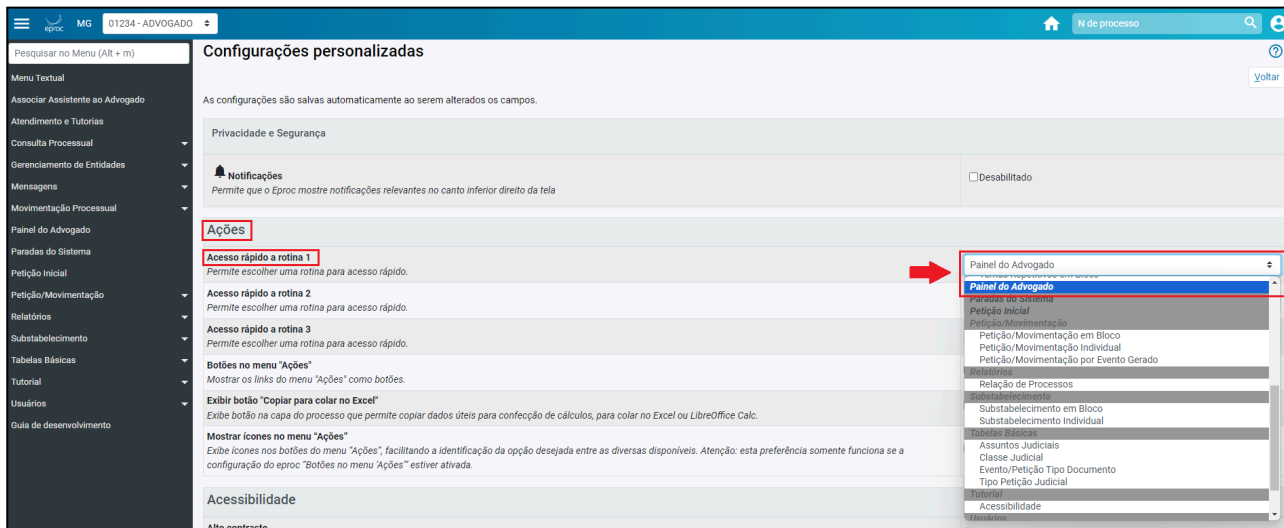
eproc MG 01234 - ADVOGADO

N de processo

Pesquisar no Menu (Alt + m)

Menu Textual
Associar Assistente ao Advogado
Atendimento e Tutorias
Consulta Processual
Gerenciamento de Entidades
Mensagens
Movimentação Processual
Painel do Advogado
Paradas do Sistema
Petição Inicial
Petição/Movimentação
Relatórios
Substabelecimento
Tabelas Básicas
Tutorial
Usuários
Guia de desenvolvimento

Configurações personalizadas

Voltar

As configurações são salvas automaticamente ao serem alterados os campos.

Privacidade e Segurança

Notificações
Permite que o Eproc mostre notificações relevantes no canto inferior direito da tela

Desabilitado

Ações

Acesso rápido a rotina 1
Permite escolher uma rotina para acesso rápido.

Painel do Advogado

Acesso rápido a rotina 2
Permite escolher uma rotina para acesso rápido.

Acesso rápido a rotina 3
Permite escolher uma rotina para acesso rápido.

Botões no menu "Ações"
Mostrar os links do menu "Ações" como botões.

Exibir botão "Copiar para colar no Excel"
Exibe botão na capa do processo que permite copiar dados úteis para confecção de cálculos, para colar no Excel ou LibreOffice Calc.

Mostrar ícones no menu "Ações"
Exibe ícones nos botões do menu "Ações", facilitando a identificação da opção desejada entre as diversas disponíveis. Atenção: esta preferência somente funciona se a configuração do eproc "Botões no menu "Ações"" estiver ativada.

Acessibilidade

Alto contraste

Temas Repetitivos em Bloco
Painel do Advogado
Paradas do Sistema
Petição Inicial
Petição/Movimentação
Petição/Movimentação em Bloco
Petição/Movimentação Individual
Petição/Movimentação por Evento Gerado
Relatórios
Relação de Processos
Substabelecimento
Substabelecimento em Bloco
Substabelecimento Individual
Tabelas Básicas
Assuntos Judiciais
Classe Judicial
Evento/Petição Tipo Documento
Tipo Petição Judicial
Tutorial
Acessibilidade
Usuários